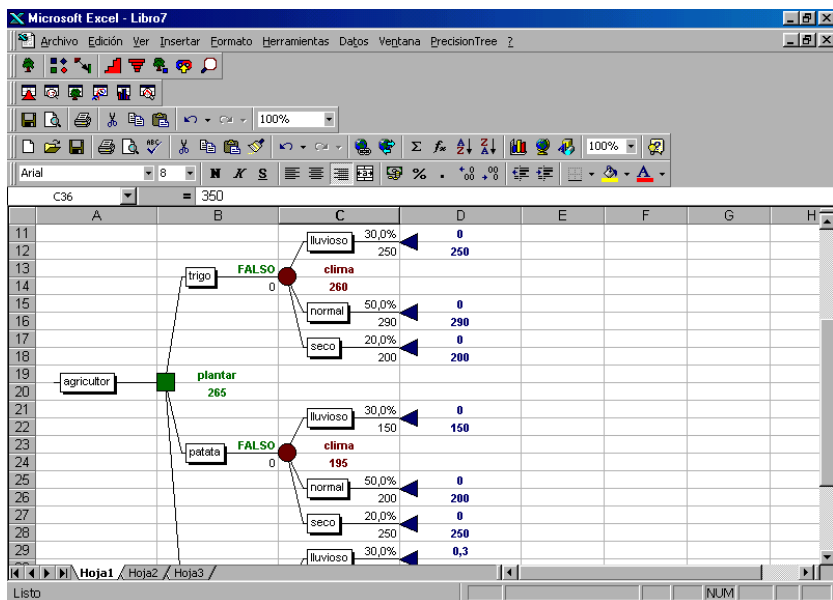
Microsoft Excel - Libro7

Archivo Edición Ver Insertar Formato Herramientas Datos Ventana PrecisionTree ?

100%

100%

Arial 8 N K S % . ,00 ,0

C36 = 350

| | A | B | C | D | E | F | G | H |
|---|---|---|---|---|---|---|---|---|
| 11 | | | lluvioso 30,0% | 0 | | | | |
| 12 | | | 250 | 250 | | | | |
| 13 | | trigo FALSO | clima | | | | | |
| 14 | | 0 | 260 | | | | | |
| 15 | | | normal 50,0% | 0 | | | | |
| 16 | | | 290 | 290 | | | | |
| 17 | | | seco 20,0% | 0 | | | | |
| 18 | | | 200 | 200 | | | | |
| 19 | agricultor | plantar | | | | | | |
| 20 | | 265 | | | | | | |
| 21 | | | lluvioso 30,0% | 0 | | | | |
| 22 | | | 150 | 150 | | | | |
| 23 | | patata FALSO | clima | | | | | |
| 24 | | 0 | 195 | | | | | |
| 25 | | | normal 50,0% | 0 | | | | |
| 26 | | | 200 | 200 | | | | |
| 27 | | | seco 20,0% | 0 | | | | |
| 28 | | | 250 | 250 | | | | |
| 29 | | | lluvioso 30,0% | 0,3 | | | | |

Hoja1 Hoja2 Hoja3

Listo NUM